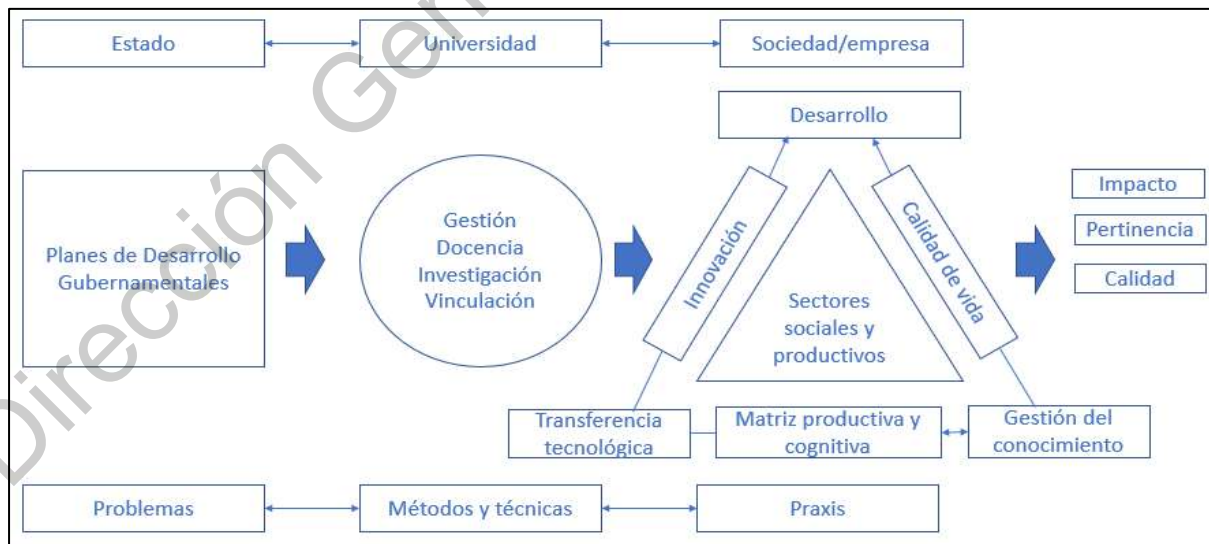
Estado
Universidad
Sociedad/empresa
Desarrollo
Planes de Desarrollo Gubernamentales
Gestión
Docencia
Investigación
Vinculación
Innovación
Calidad de vida
Sectores sociales y productivos
Impacto
Pertinencia
Calidad
Transferencia tecnológica
Matriz productiva y cognitiva
Gestión del conocimiento
Problemas
Métodos y técnicas
Praxis
Dirección Gen